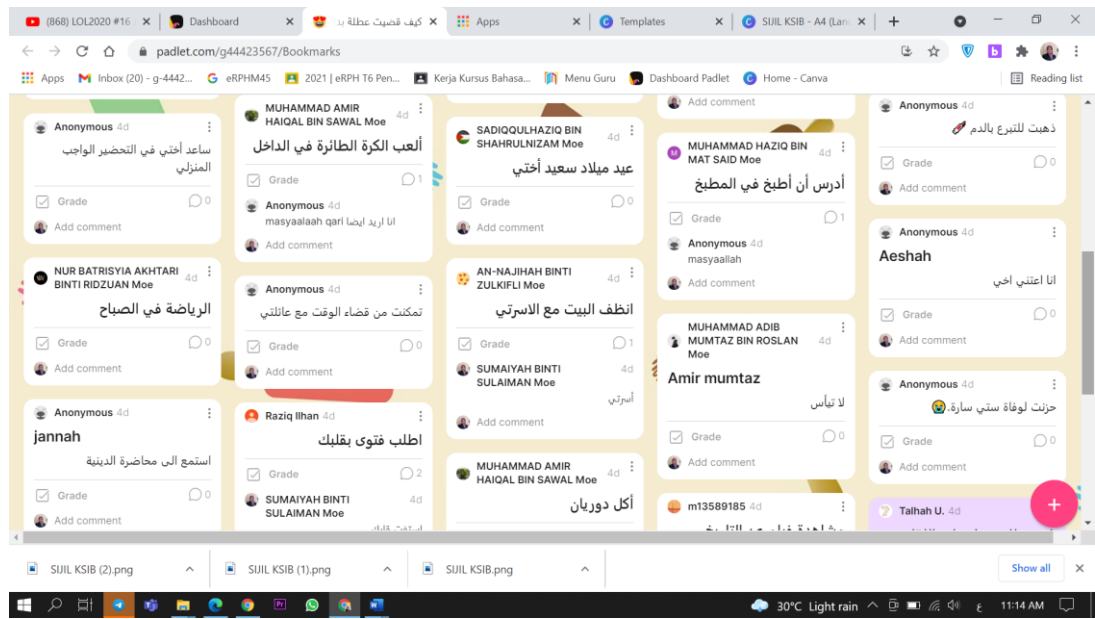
(868) LOL2020 #16 ×
Dashboard ×
كيف قضيت عطلة بـ ×
Apps ×
Templates ×
SIJIL KSIB - A4 (Lan ×
+

padlet.com/g44423567/Bookmarks

Apps
Inbox (20) - g-4442...
eRPHM45
2021 | eRPH T6 Pen...
Kerja Kursus Bahasa...
Menu Guru
Dashboard Padlet
Home - Canva
Reading list

Anonymous 4d
ساعد أختي في التحضير الواجب المنزلي
Grade 0
Add comment

NUR BATRISYIA AKHTARI BINTI RIDZUAN Moe 4d
الرياضة في الصباح
Grade 0
Add comment

Anonymous 4d
jannah
استمع الى محاضرة الدينية
Grade 0
Add comment

MUHAMMAD AMIR HAIQAL BIN SAWAL Moe 4d
ألعب الكرة الطائرة في الداخل
Grade 1
Anonymous 4d
masyaalaah qari انا اريد ايضا
Add comment

Anonymous 4d
تمكنت من قضاء الوقت مع عائلتي
Grade 0
Add comment

Raziq Ilhan 4d
اطلب فتوى بقلبك
Grade 2
SUMAIYAH BINTI SULAIMAN Moe 4d
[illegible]

SADIQQULHAZIQ BIN SHAHRULNIZAM Moe 4d
عيد ميلاد سعيد أختي
Grade 0
Add comment

AN-NAJIHAH BINTI ZULKIFLI Moe 4d
انظف البيت مع الاسرتي
Grade 1
SUMAIYAH BINTI SULAIMAN Moe 4d
أسرتي
Add comment

MUHAMMAD AMIR HAIQAL BIN SAWAL Moe 4d
أكل دوريان

Add comment

MUHAMMAD HAZIQ BIN MAT SAID Moe 4d
أدرس أن أطبخ في المطبخ
Grade 1
Anonymous 4d
masyaallah
Add comment

MUHAMMAD ADIB MUMTAZ BIN ROSLAN Moe 4d
Amir mumtaz
لا تيأس
Grade 0
Add comment

m13589185 4d
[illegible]

Anonymous 4d
ذهبت للتبرع بالدم
Grade 0
Add comment

Anonymous 4d
Aeshah
انا اعتني اخي
Grade 0
Add comment

Anonymous 4d
حزنت لوفاة ستي سارة.
Grade 0
Add comment

Talhah U. 4d

+

SIJIL KSIB (2).png
SIJIL KSIB (1).png
SIJIL KSIB.png
Show all ×

30°C Light rain 11:14 AM